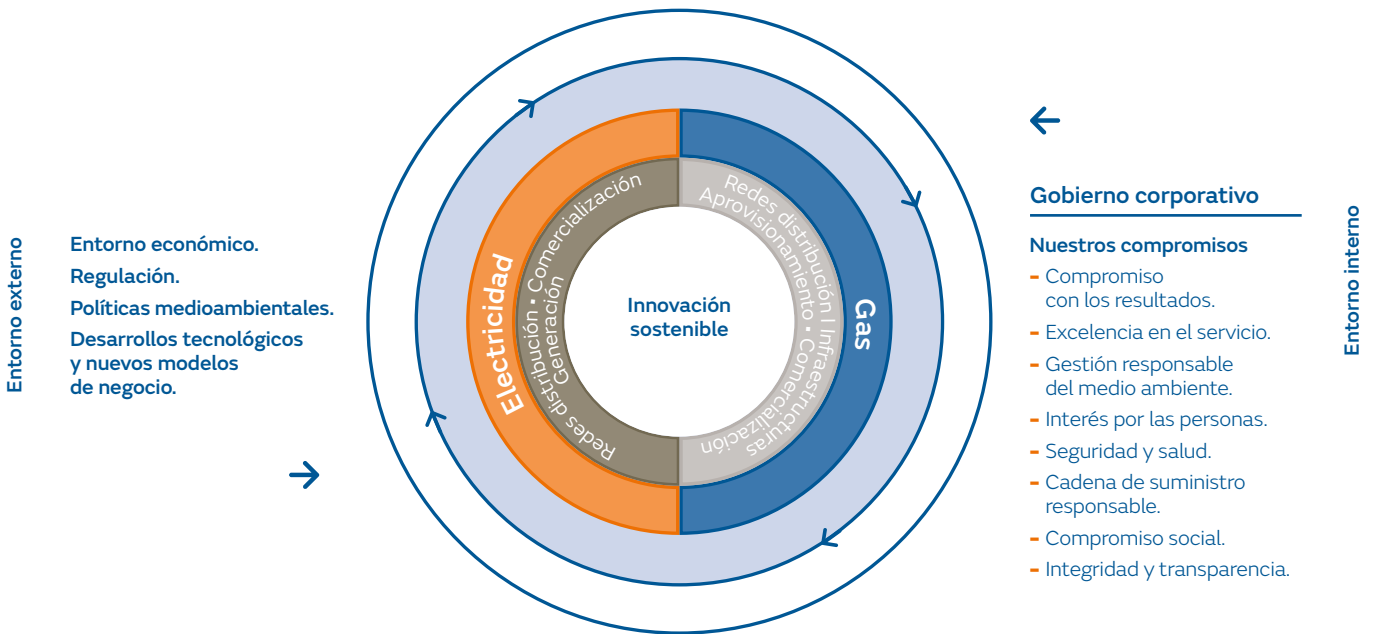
Entorno externo

Entorno económico.
Regulación.
Políticas medioambientales.
Desarrollos tecnológicos y nuevos modelos de negocio.

Electricidad
Comercialización • Generación
Redes distribución

Innovación sostenible

Gas
Redes distribución | Infraestructuras
Aprovisionamiento • Comercialización

Gobierno corporativo

Nuestros compromisos
- Compromiso con los resultados.
- Excelencia en el servicio.
- Gestión responsable del medio ambiente.
- Interés por las personas.
- Seguridad y salud.
- Cadena de suministro responsable.
- Compromiso social.
- Integridad y transparencia.

Entorno interno